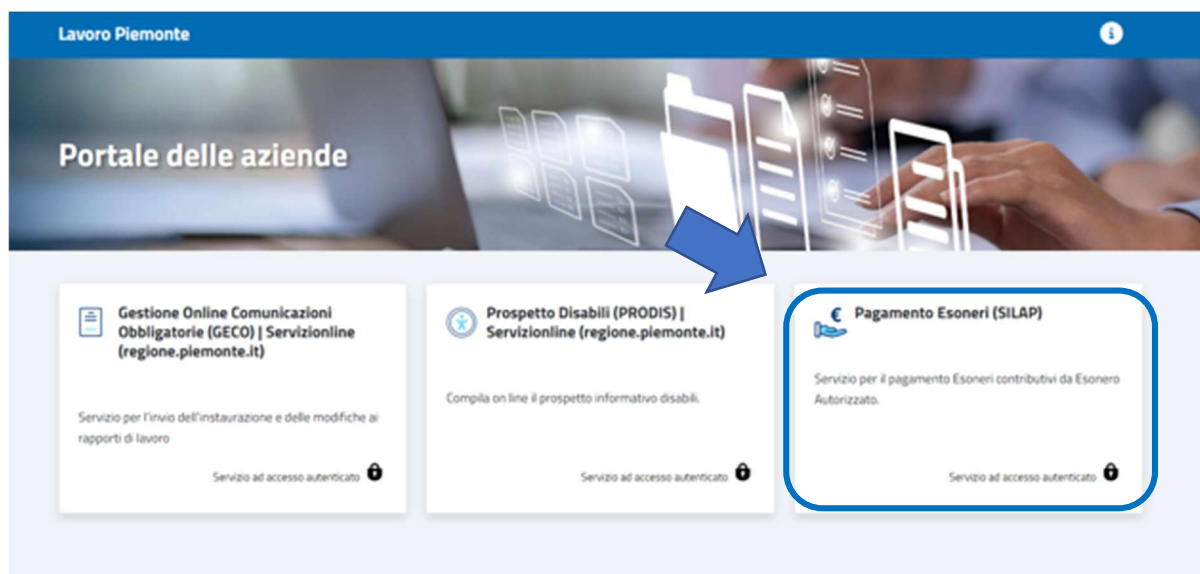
Lavoro Piemonte

Portale delle aziende

Gestione Online Comunicazioni Obbligatorie (GECO) | Servizionline (regione.piemonte.it)

Servizio per l'invio dell'instaurazione e delle modifiche ai rapporti di lavoro

Servizio ad accesso autenticato

Prospetto Disabili (PRODIS) | Servizionline (regione.piemonte.it)

Compila on line il prospetto informativo disabili.

Servizio ad accesso autenticato

€ Pagamento Esoneri (SILAP)

Servizio per il pagamento Esoneri contributivi da Esonero Autorizzato.

Servizio ad accesso autenticato